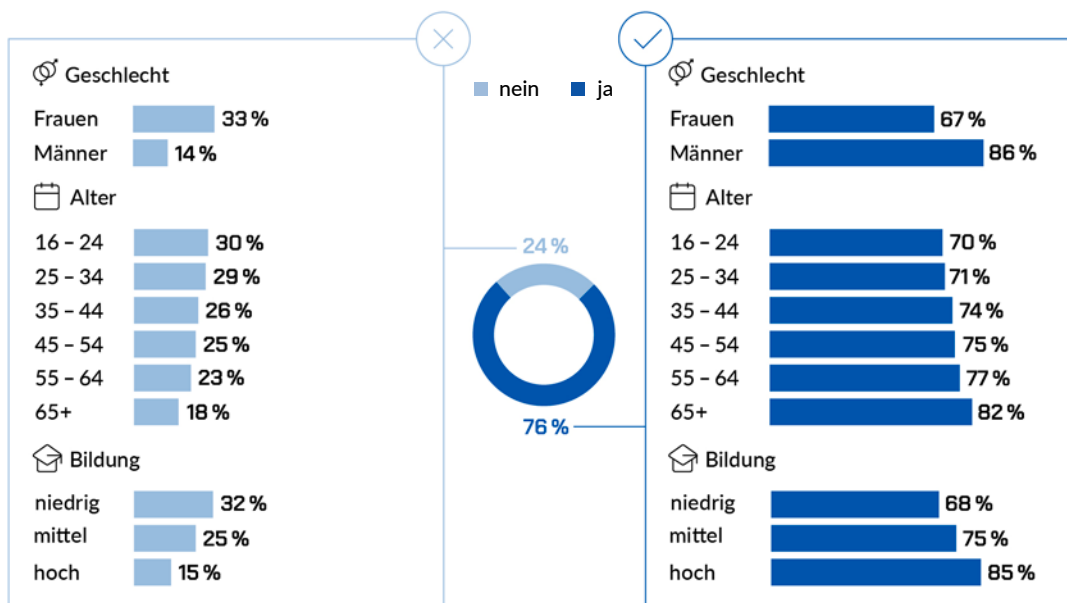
Geschlecht

Frauen 33 %
Männer 14 %

Alter

16 – 24 30 %
25 – 34 29 %
35 – 44 26 %
45 – 54 25 %
55 – 64 23 %
65+ 18 %

Bildung

niedrig 32 %
mittel 25 %
hoch 15 %

nein ja

24 %

76 %

Geschlecht

Frauen 67 %
Männer 86 %

Alter

16 – 24 70 %
25 – 34 71 %
35 – 44 74 %
45 – 54 75 %
55 – 64 77 %
65+ 82 %

Bildung

niedrig 68 %
mittel 75 %
hoch 85 %